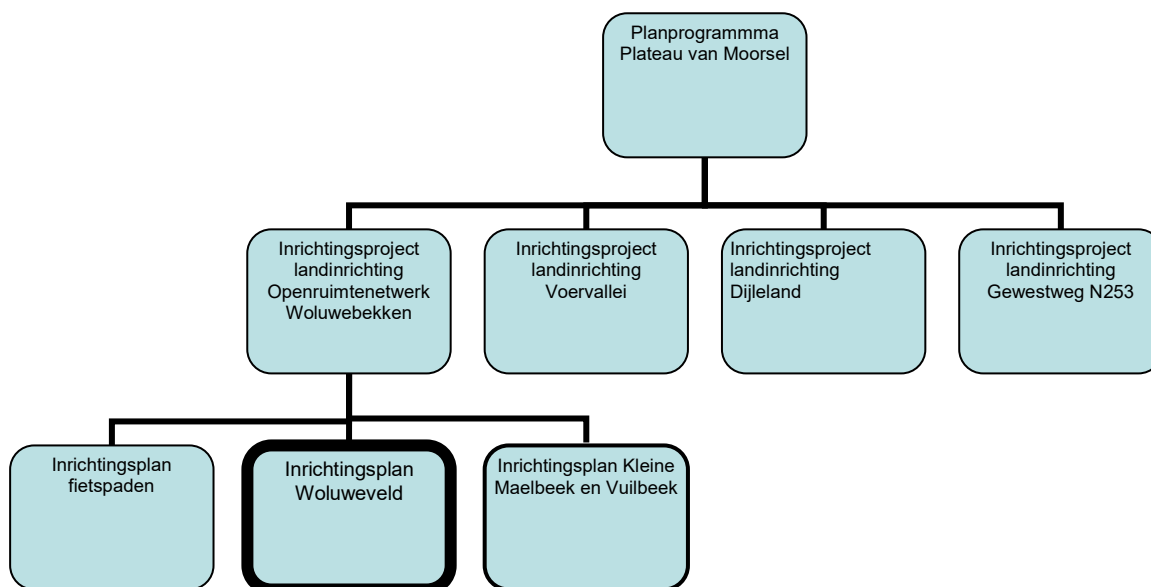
Planprogrammma Plateau van Moorsel

Inrichtingsproject landinrichting Openruimtenetwerk Woluwebekken

Inrichtingsproject landinrichting Voervallei

Inrichtingsproject landinrichting Dijleland

Inrichtingsproject landinrichting Gewestweg N253

Inrichtingsplan fietspaden

Inrichtingsplan Woluweveld

Inrichtingsplan Kleine Maelbeek en Vuilbeek